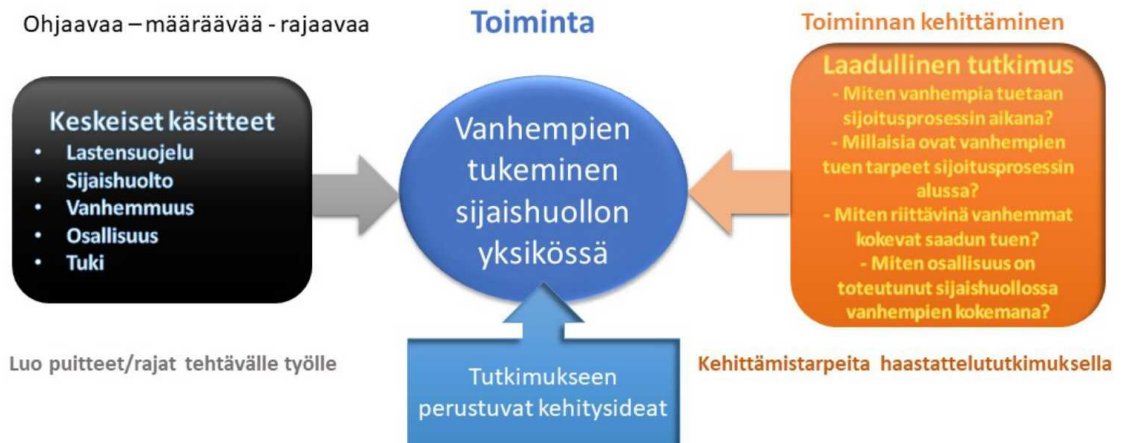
Ohjaavaa – määräävää - rajaavaa

Toiminta

Toiminnan kehittäminen

Keskeiset käsitteet
- Lastensuojelu
- Sijaishuolto
- Vanhemmuus
- Osallisuus
- Tuki

Vanhempien tukeminen sijaishuollon yksikössä

Laadullinen tutkimus
- Miten vanhempia tuetaan sijoitusprosessin aikana?
- Millaisia ovat vanhempien tuen tarpeet sijoitusprosessin alussa?
- Miten riittävinä vanhemmat kokevat saadun tuen?
- Miten osallisuus on toteutunut sijaishuollossa vanhempien kokemana?

Luo puitteet/rajat tehtävälle työlle

Tutkimukseen perustuvat kehitysideat

Kehittämistarpeita haastattelututkimuksella